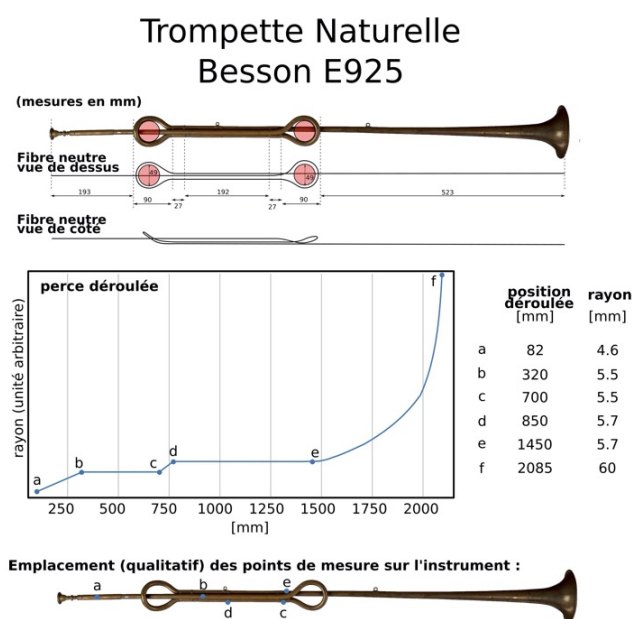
Trompette Naturelle
Besson E925

(mesures en mm)

Fibre neutre
vue de dessus

49

49

193

192

523

90

27

27

90

Fibre neutre
vue de coté

perce déroulée

rayon (unité arbitraire)

f

a

b

c

d

e

250

500

750

1000

1250

1500

1750

2000

[mm]

| position déroulée [mm] | rayon [mm] |
|---|---|
| a 82 | 4.6 |
| b 320 | 5.5 |
| c 700 | 5.5 |
| d 850 | 5.7 |
| e 1450 | 5.7 |
| f 2085 | 60 |

Emplacement (qualitatif) des points de mesure sur l'instrument :

a

b

d

e

c